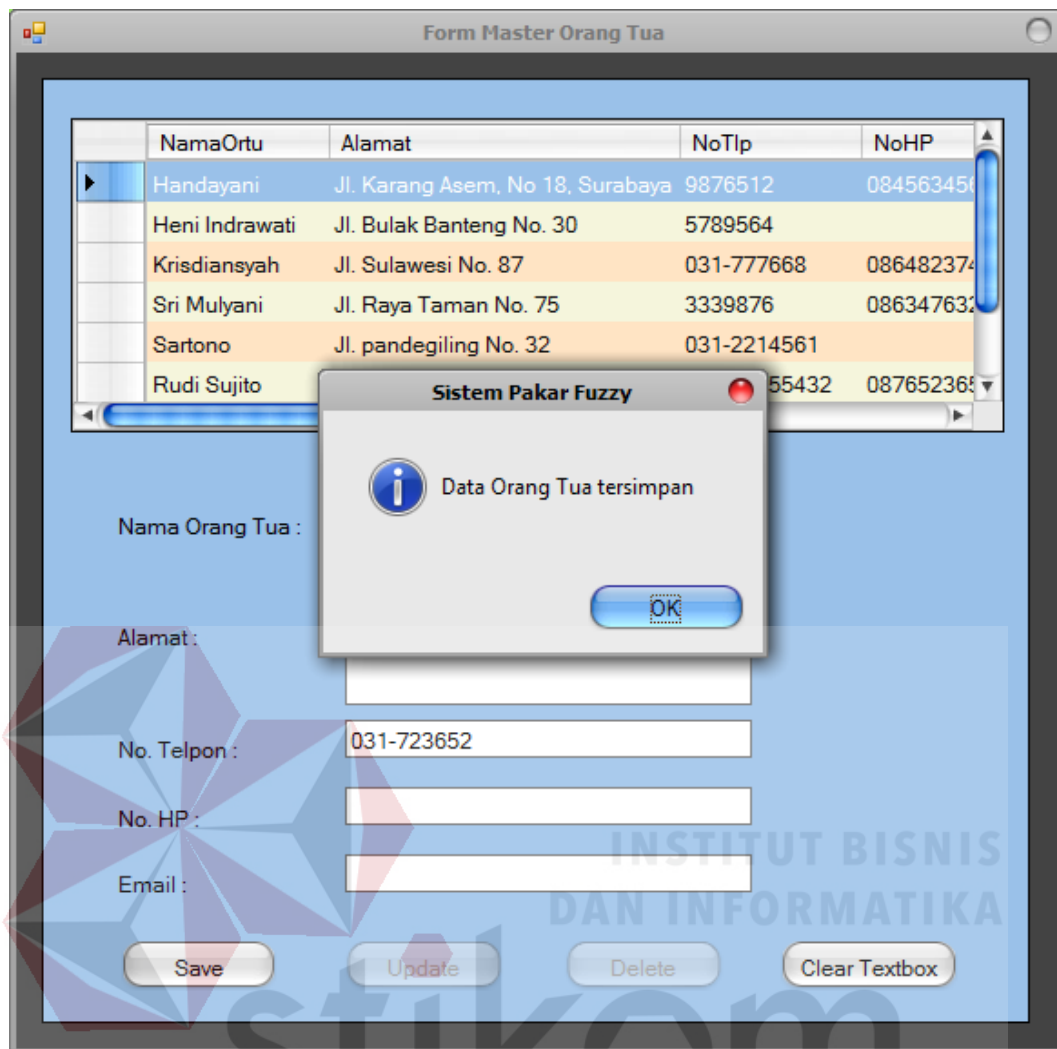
Form Master Orang Tua

| NamaOrtu | Alamat | NoTlp | NoHP |
|---|---|---|---|
| Handayani | Jl. Karang Asem, No 18, Surabaya | 9876512 | 08456345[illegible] |
| Heni Indrawati | Jl. Bulak Banteng No. 30 | 5789564 | |
| Krisdiansyah | Jl. Sulawesi No. 87 | 031-777668 | 08648237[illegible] |
| Sri Mulyani | Jl. Raya Taman No. 75 | 3339876 | 08634763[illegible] |
| Sartono | Jl. pandegiling No. 32 | 031-2214561 | |
| Rudi Sujito | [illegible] | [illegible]55432 | 08765236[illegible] |

Sistem Pakar Fuzzy

Data Orang Tua tersimpan

OK

Nama Orang Tua :

Alamat :

No. Telpon : 031-723652

No. HP :

Email :

Save Update Delete Clear Textbox

INSTITUT BISNIS DAN INFORMATIKA

stikom